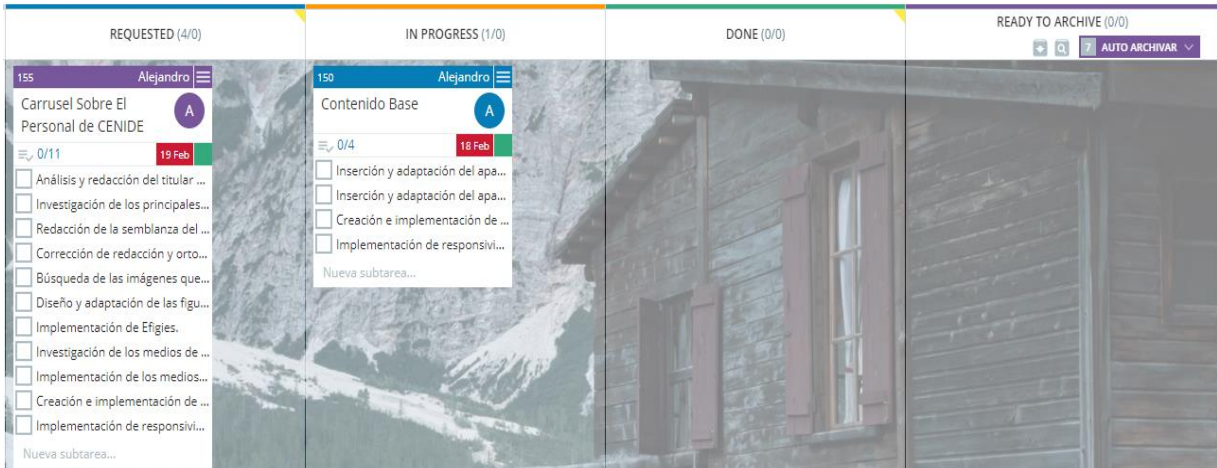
REQUESTED (4/0)

155 Alejandro

Carrusel Sobre El Personal de CENIDE

A

0/11 19 Feb

Análisis y redacción del titular ...

Investigación de los principales...

Redacción de la semblanza del ...

Corrección de redacción y orto...

Búsqueda de las imágenes que...

Diseño y adaptación de las figu...

Implementación de Efigies.

Investigación de los medios de ...

Implementación de los medios...

Creación e implementación de ...

Implementación de responsivi...

Nueva subtarea...

IN PROGRESS (1/0)

150 Alejandro

Contenido Base

A

0/4 18 Feb

Inserción y adaptación del apa...

Inserción y adaptación del apa...

Creación e implementación de ...

Implementación de responsivi...

Nueva subtarea...

DONE (0/0)

READY TO ARCHIVE (0/0)

7 AUTO ARCHIVAR